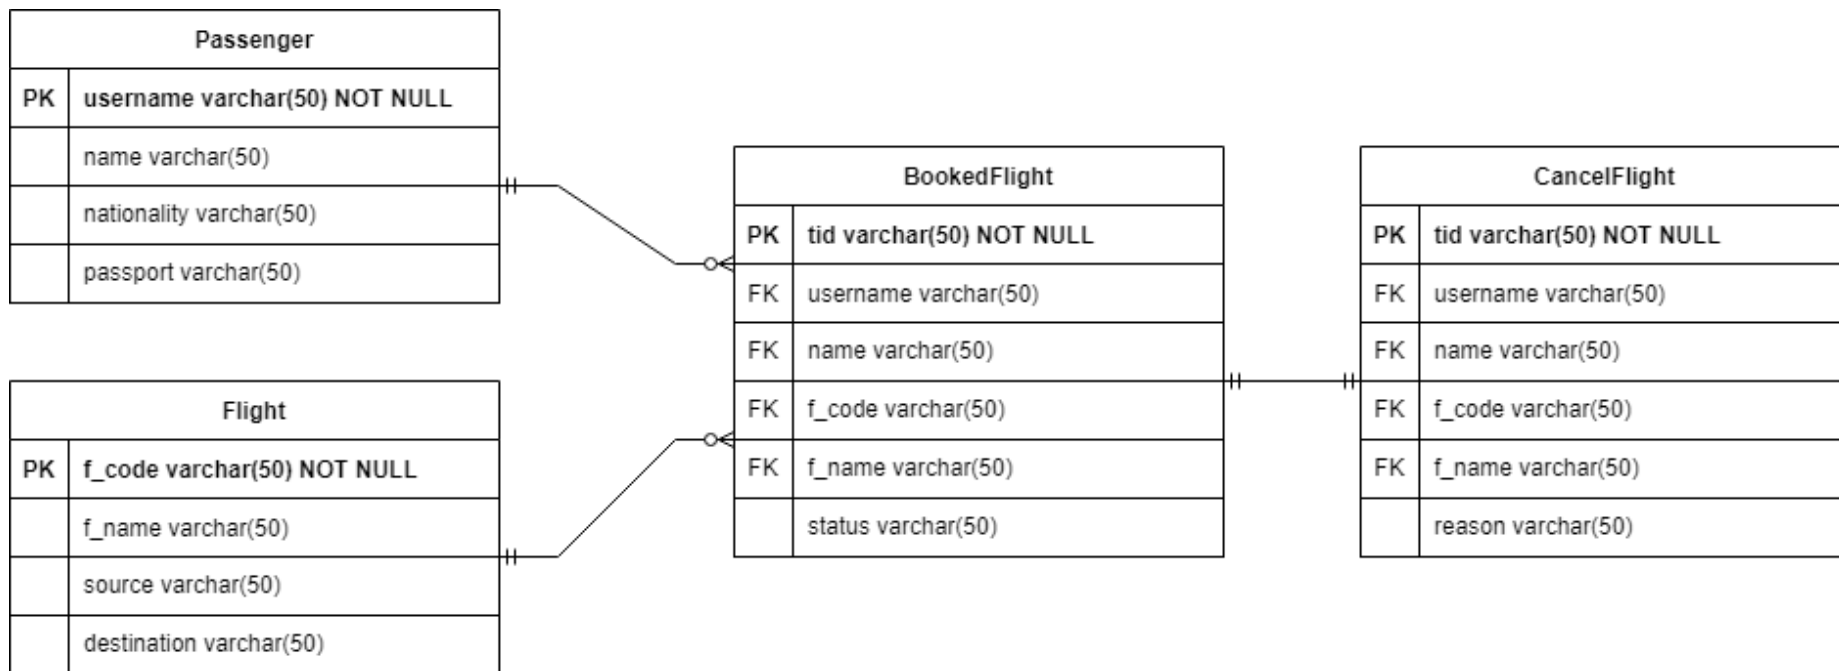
Passenger

| PK | username varchar(50) NOT NULL |
|---|---|
| | name varchar(50) |
| | nationality varchar(50) |
| | passport varchar(50) |

Flight

| PK | f_code varchar(50) NOT NULL |
|---|---|
| | f_name varchar(50) |
| | source varchar(50) |
| | destination varchar(50) |

BookedFlight

| PK | tid varchar(50) NOT NULL |
|---|---|
| FK | username varchar(50) |
| FK | name varchar(50) |
| FK | f_code varchar(50) |
| FK | f_name varchar(50) |
| | status varchar(50) |

CancelFlight

| PK | tid varchar(50) NOT NULL |
|---|---|
| FK | username varchar(50) |
| FK | name varchar(50) |
| FK | f_code varchar(50) |
| FK | f_name varchar(50) |
| | reason varchar(50) |